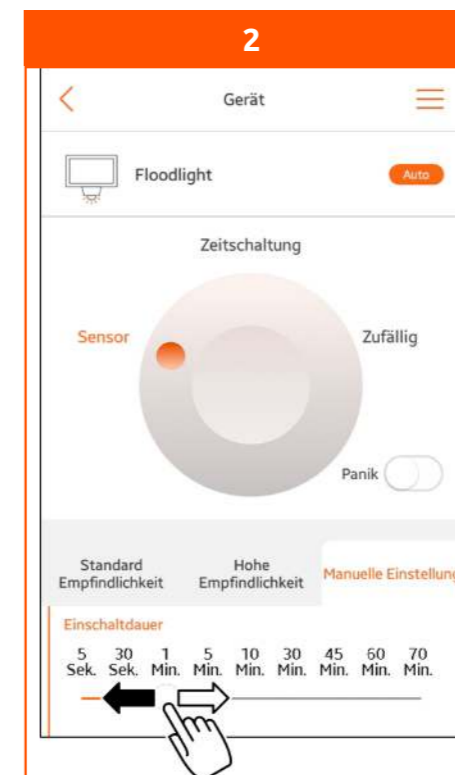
2

Gerät

Floodlight

Auto

Zeitschaltung

Sensor

Zufällig

Panik

Standard Empfindlichkeit

Hohe Empfindlichkeit

Manuelle Einstellung

Einschaltdauer

5 Sek. 30 Sek. 1 Min. 5 Min. 10 Min. 30 Min. 45 Min. 60 Min. 70 Min.